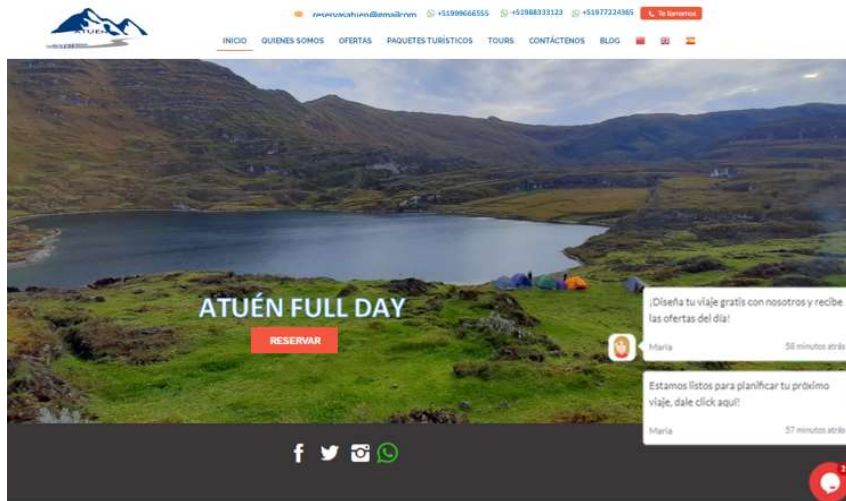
ATUÉN

reservasatuen@gmail.com +51999666555 +51988333123 +51977224365 Te llamamos

INICIO QUIENES SOMOS OFERTAS PAQUETES TURÍSTICOS TOURS CONTÁCTENOS BLOG

ATUÉN FULL DAY

RESERVAR

¡Diseña tu viaje gratis con nosotros y recibe las ofertas del día!

Maria 58 minutos atrás

Estamos listos para planificar tu próximo viaje, dale click aquí!

Maria 57 minutos atrás

2